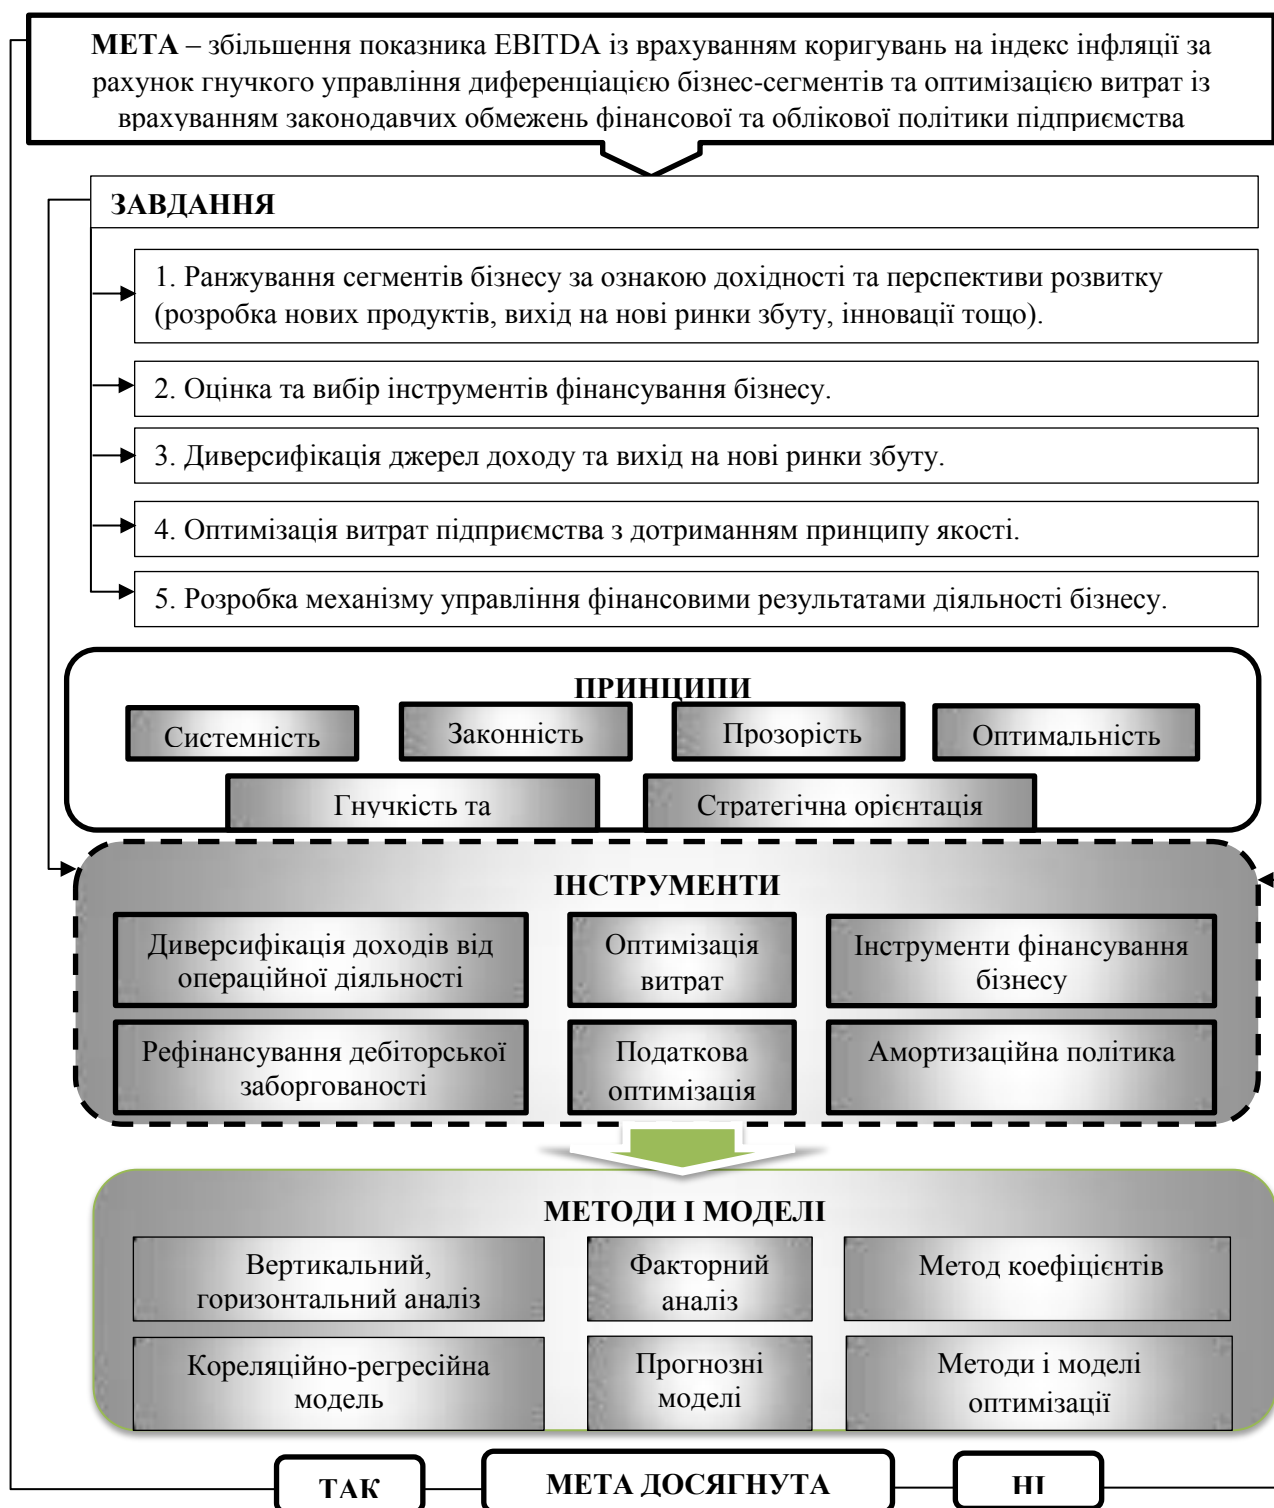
**МЕТА** – збільшення показника EBITDA із врахуванням коригувань на індекс інфляції за рахунок гнучкого управління диференціацією бізнес-сегментів та оптимізацією витрат із врахуванням законодавчих обмежень фінансової та облікової політики підприємства

**ЗАВДАННЯ**

1. Ранжування сегментів бізнесу за ознакою дохідності та перспективи розвитку (розробка нових продуктів, вихід на нові ринки збуту, інновації тощо).

2. Оцінка та вибір інструментів фінансування бізнесу.

3. Диверсифікація джерел доходу та вихід на нові ринки збуту.

4. Оптимізація витрат підприємства з дотриманням принципу якості.

5. Розробка механізму управління фінансовими результатами діяльності бізнесу.

**ПРИНЦИПИ**

Системність

Законність

Прозорість

Оптимальність

Гнучкість та

Стратегічна орієнтація

**ІНСТРУМЕНТИ**

Диверсифікація доходів від операційної діяльності

Оптимізація витрат

Інструменти фінансування бізнесу

Рефінансування дебіторської заборгованості

Податкова оптимізація

Амортизаційна політика

**МЕТОДИ І МОДЕЛІ**

Вертикальний, горизонтальний аналіз

Факторний аналіз

Метод коефіцієнтів

Кореляційно-регресійна модель

Прогнозні моделі

Методи і моделі оптимізації

**ТАК**

**МЕТА ДОСЯГНУТА**

**НІ**